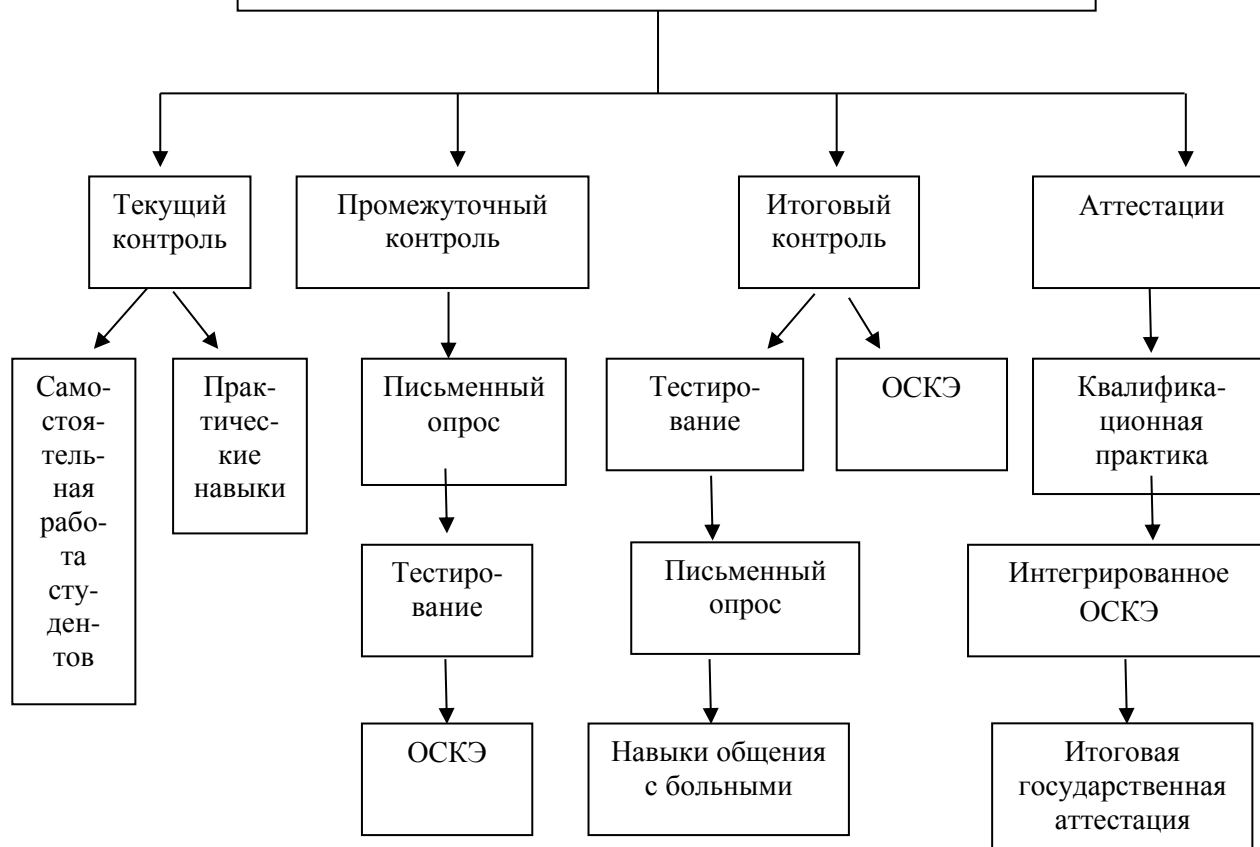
Текущий контроль

Самостоятельная работа студентов

Практические навыки

Промежуточный контроль

Письменный опрос

Тестирование

ОСКЭ

Итоговый контроль

Тестирование

Письменный опрос

Навыки общения с больными

ОСКЭ

Аттестации

Квалификационная практика

Интегрированное ОСКЭ

Итоговая государственная аттестация